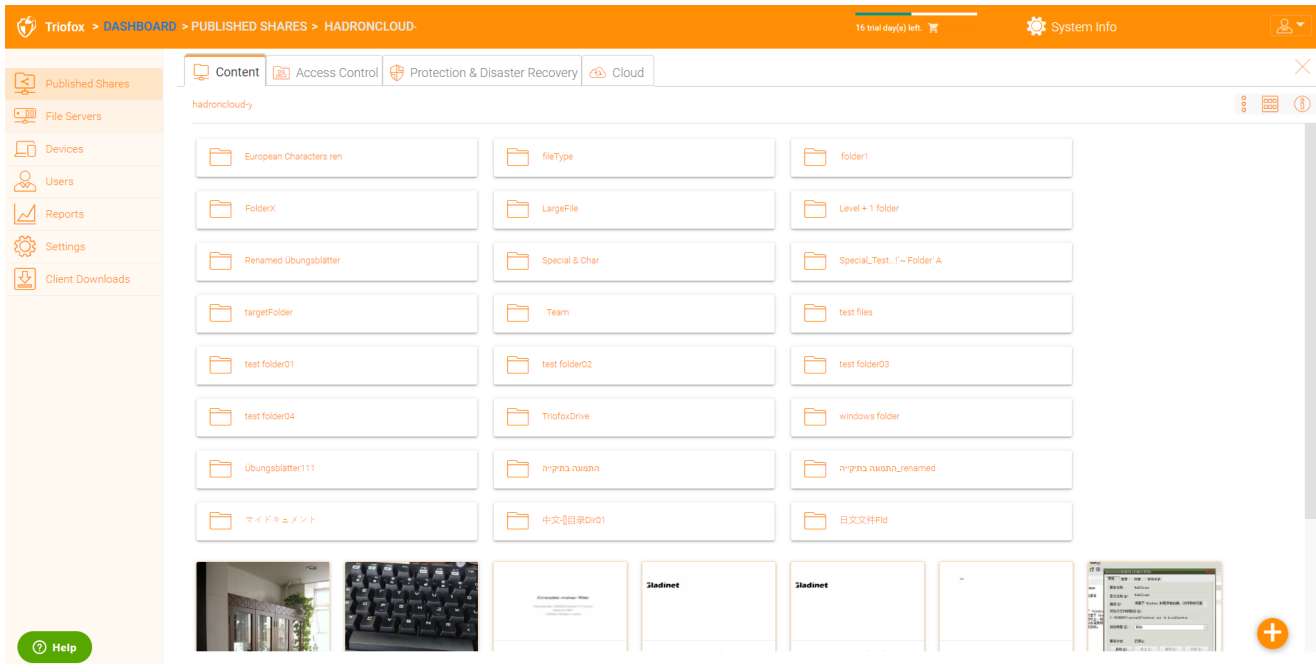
Triofox > DASHBOARD > PUBLISHED SHARES > HADRONCLOUD-

16 trial day(s) left.

System Info

Published Shares
File Servers
Devices
Users
Reports
Settings
Client Downloads

Content | Access Control | Protection & Disaster Recovery | Cloud

hadroncloud-y

European Characters ren
fileType
folder1
FolderX
LargeFile
Level + 1 folder
Renamed Übungsblätter
Special & Char
Special_Test...!'~'Folder' A
targetFolder
Team
test files
test folder01
test folder02
test folder03
test folder04
TriofoxDrive
windows folder
Übungsblätter111
התמונה בתיקייה
התמונה בתיקייה_renamed
サイドキュメント
中文-目录Dir01
日文文件Fld

Gladinet
Gladinet

Help